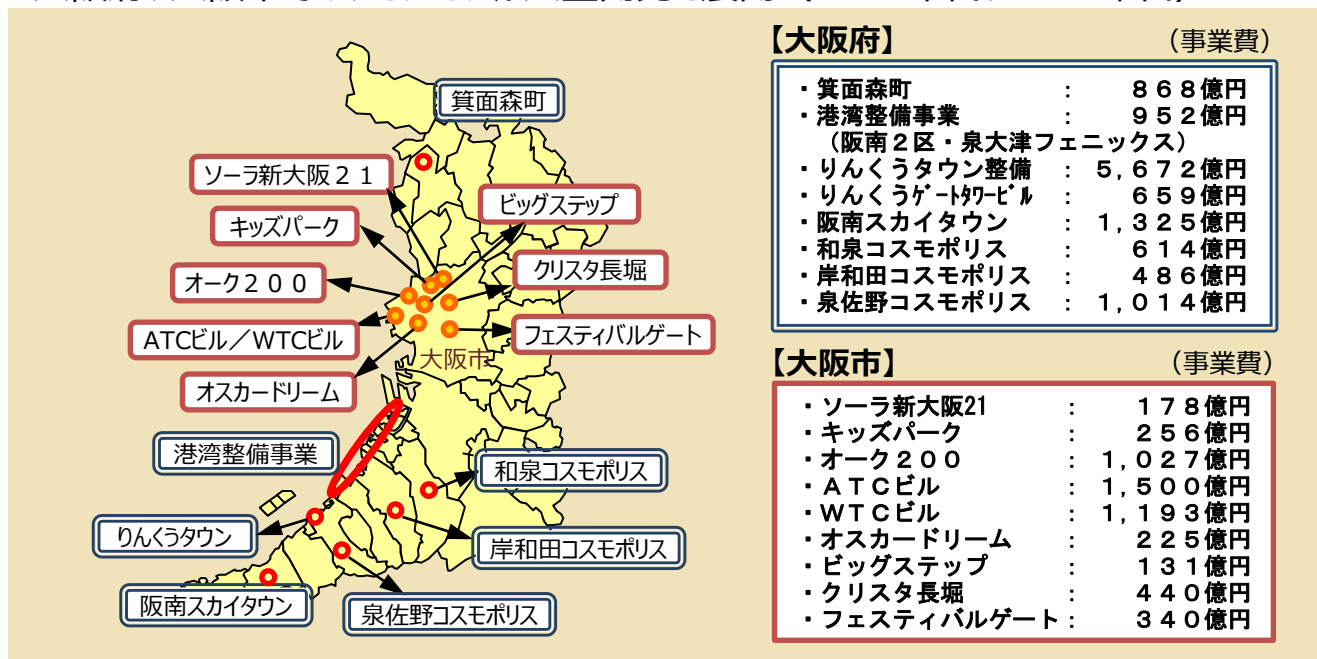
箕面森町

ソーラ新大阪２１

ビッグステップ

キッズパーク

クリスタ長堀

オーク２００

ATCビル／WTCビル

フェスティバルゲート

大阪市

オスカードリーム

港湾整備事業

和泉コスモポリス

りんくうタウン

岸和田コスモポリス

阪南スカイタウン

泉佐野コスモポリス

【大阪府】 （事業費）

| | | |
|---|---|---|
| ・箕面森町 | ： | ８６８億円 |
| ・港湾整備事業 | ： | ９５２億円 |
| （阪南２区・泉大津フェニックス） | | |
| ・りんくうタウン整備 | ： | ５，６７２億円 |
| ・りんくうｹﾞｰﾄﾀﾜｰﾋﾞﾙ | ： | ６５９億円 |
| ・阪南スカイタウン | ： | １，３２５億円 |
| ・和泉コスモポリス | ： | ６１４億円 |
| ・岸和田コスモポリス | ： | ４８６億円 |
| ・泉佐野コスモポリス | ： | １，０１４億円 |

【大阪市】 （事業費）

| | | |
|---|---|---|
| ・ソーラ新大阪21 | ： | １７８億円 |
| ・キッズパーク | ： | ２５６億円 |
| ・オーク２００ | ： | １，０２７億円 |
| ・ＡＴＣビル | ： | １，５００億円 |
| ・ＷＴＣビル | ： | １，１９３億円 |
| ・オスカードリーム | ： | ２２５億円 |
| ・ビッグステップ | ： | １３１億円 |
| ・クリスタ長堀 | ： | ４４０億円 |
| ・フェスティバルゲート | ： | ３４０億円 |